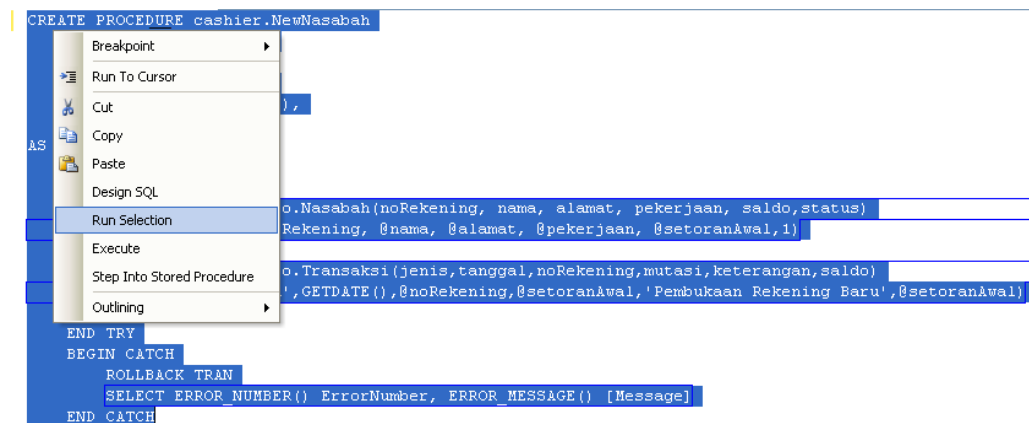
CREATE PROCEDURE cashier.NewNasabah

),

AS

Breakpoint
Run To Cursor
Cut
Copy
Paste
Design SQL
Run Selection
Execute
Step Into Stored Procedure
Outlining

o.Nasabah(noRekening, nama, alamat, pekerjaan, saldo,status)
Rekening, @nama, @alamat, @pekerjaan, @setoranAwal,1)

o.Transaksi(jenis,tanggal,noRekening,mutasi,keterangan,saldo)
',GETDATE(),@noRekening,@setoranAwal,'Pembukaan Rekening Baru',@setoranAwal)

END TRY
BEGIN CATCH
ROLLBACK TRAN
SELECT ERROR_NUMBER() ErrorNumber, ERROR_MESSAGE() [Message]
END CATCH